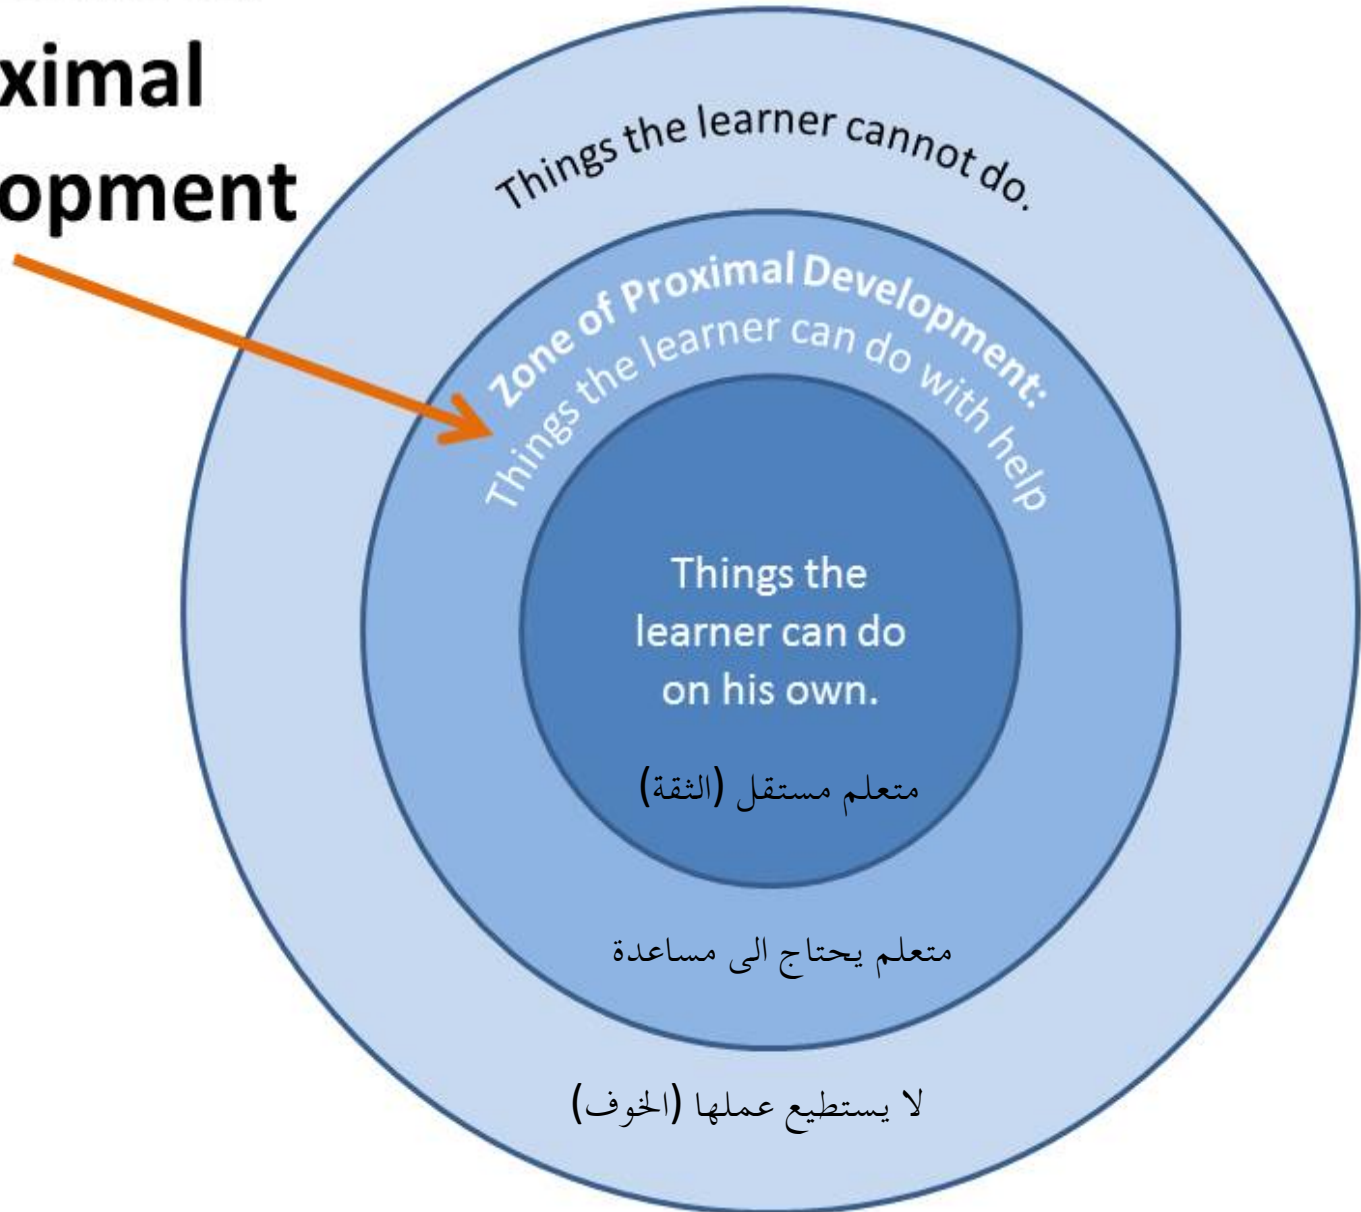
ximal
opment

Things the learner cannot do.

Zone of Proximal Development:
Things the learner can do with help

Things the learner can do on his own.

متعلم مستقل (الثقة)

متعلم يحتاج الى مساعدة

لا يستطيع عملها (الخوف)